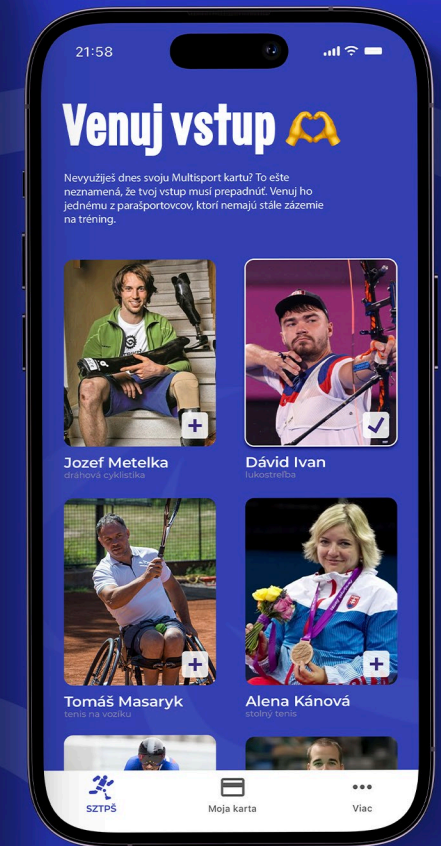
21:58

Venuj vstup 🫶

Nevyužiješ dnes svoju Multisport kartu? To ešte neznamená, že tvoj vstup musí prepadnúť. Venuj ho jednému z parašportovcov, ktorí nemajú stále zázemie na tréning.

Jozef Metelka
dráhová cyklistika

Dávid Ivan
lukostreľba

Tomáš Masaryk
tenis na vozíku

Alena Kánová
stolný tenis

SZTPŠ
Moja karta
Viac